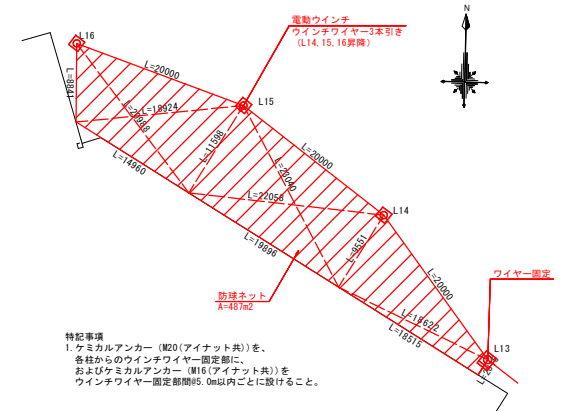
電動ウインチ
ウインチワイヤー3本引き
(L14,15,16昇降)

N

L16
L15
L14
L13

L=8641
L=20000
L=18924
L=21388
L=14960
L=11598
L=20000
L=25040
L=22058
L=19896
L=8651
L=20000
L=18622
L=18515

防球ネット
A=487m2

ワイヤー固定

特記事項
1.ケミカルアンカー(M20(アイナット共))を、各柱からのウインチワイヤー固定部に、およびケミカルアンカー(M16(アイナット共))をウインチワイヤー固定部間@5.0m以内ごとに設けること。